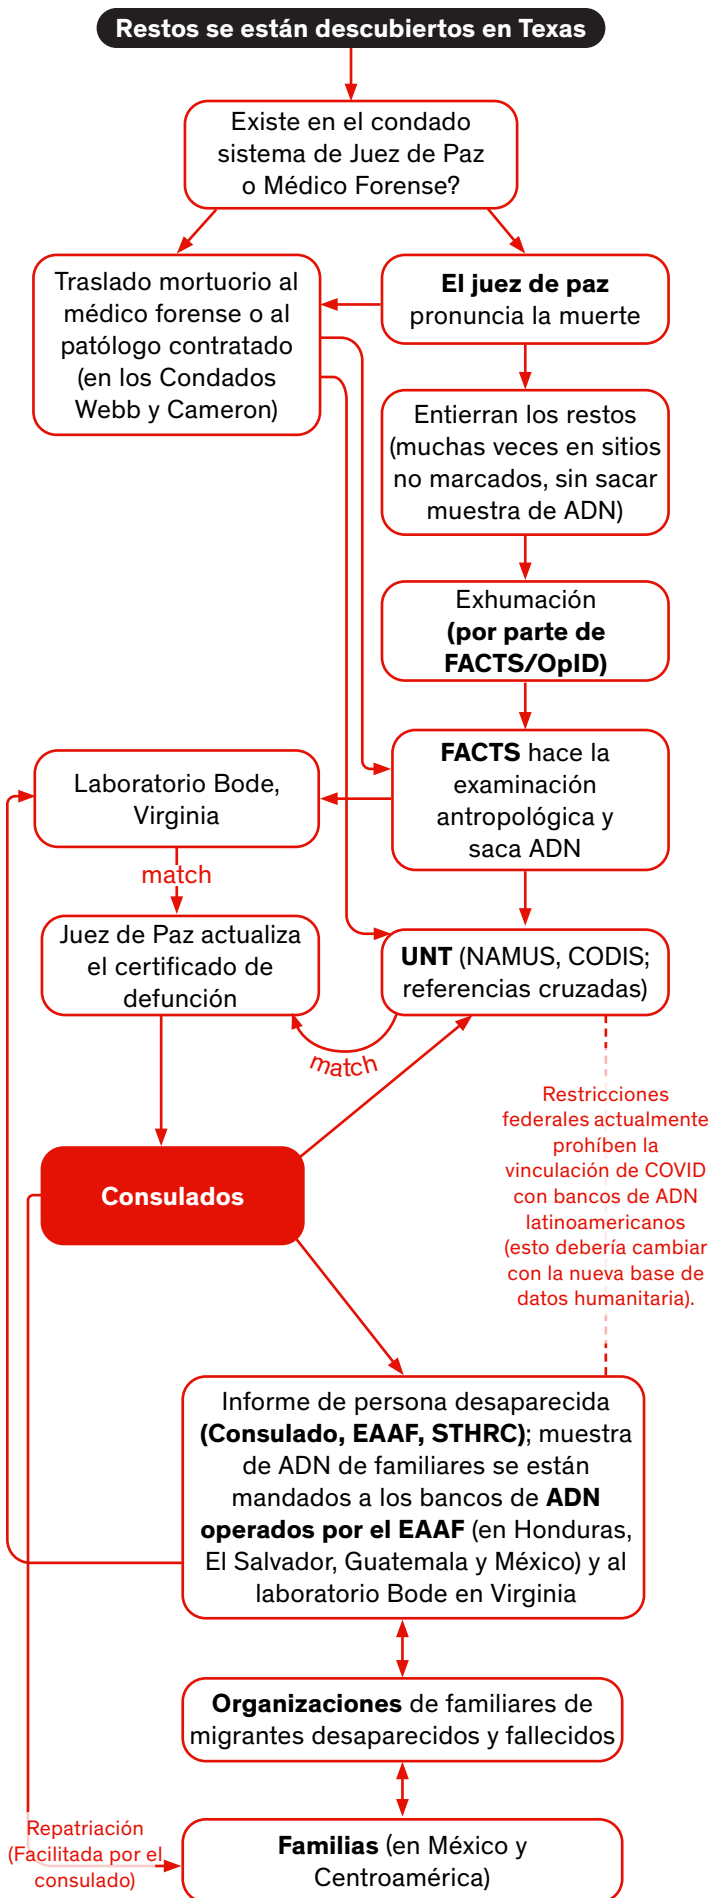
Restos se están descubiertos en Texas

Existe en el condado sistema de Juez de Paz o Médico Forense?

Traslado mortuorio al médico forense o al patólogo contratado (en los Condados Webb y Cameron)

El juez de paz pronuncia la muerte

Entierran los restos (muchas veces en sitios no marcados, sin sacar muestra de ADN)

Exhumación (por parte de FACTS/OpID)

Laboratorio Bode, Virginia

FACTS hace la examinación antropológica y saca ADN

match

Juez de Paz actualiza el certificado de defunción

UNT (NAMUS, CODIS; referencias cruzadas)

match

Restricciones federales actualmente prohíben la vinculación de COVID con bancos de ADN latinoamericanos (esto debería cambiar con la nueva base de datos humanitaria).

Consulados

Informe de persona desaparecida (Consulado, EAAF, STHRC); muestra de ADN de familiares se están mandados a los bancos de ADN operados por el EAAF (en Honduras, El Salvador, Guatemala y México) y al laboratorio Bode en Virginia

Organizaciones de familiares de migrantes desaparecidos y fallecidos

Repatriación (Facilitada por el consulado)

Familias (en México y Centroamérica)